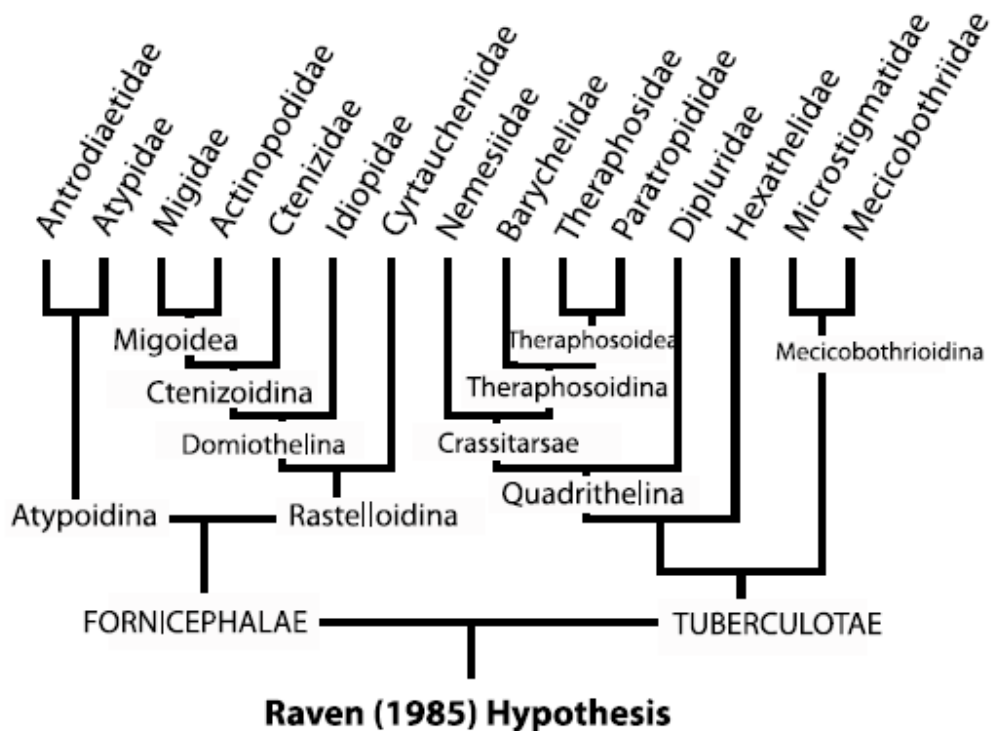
Antrodiaetidae
Atypidae
Migidae
Actinopodidae
Ctenizidae
Idiopidae
Cyrtaucheniidae
Nemesiidae
Barychelidae
Theraphosidae
Paratropididae
Dipluridae
Hexathelidae
Microstigmatidae
Mecicobothriidae

Migoidea
Theraphosoidea
Mecicobothrioidina
Ctenizoidina
Theraphosoidina
Domiothelina
Crassitarsae
Quadrithelina
Atypoidina
Rastelloidina
FORNICEPHALAE
TUBERCULOTAE

Raven (1985) Hypothesis